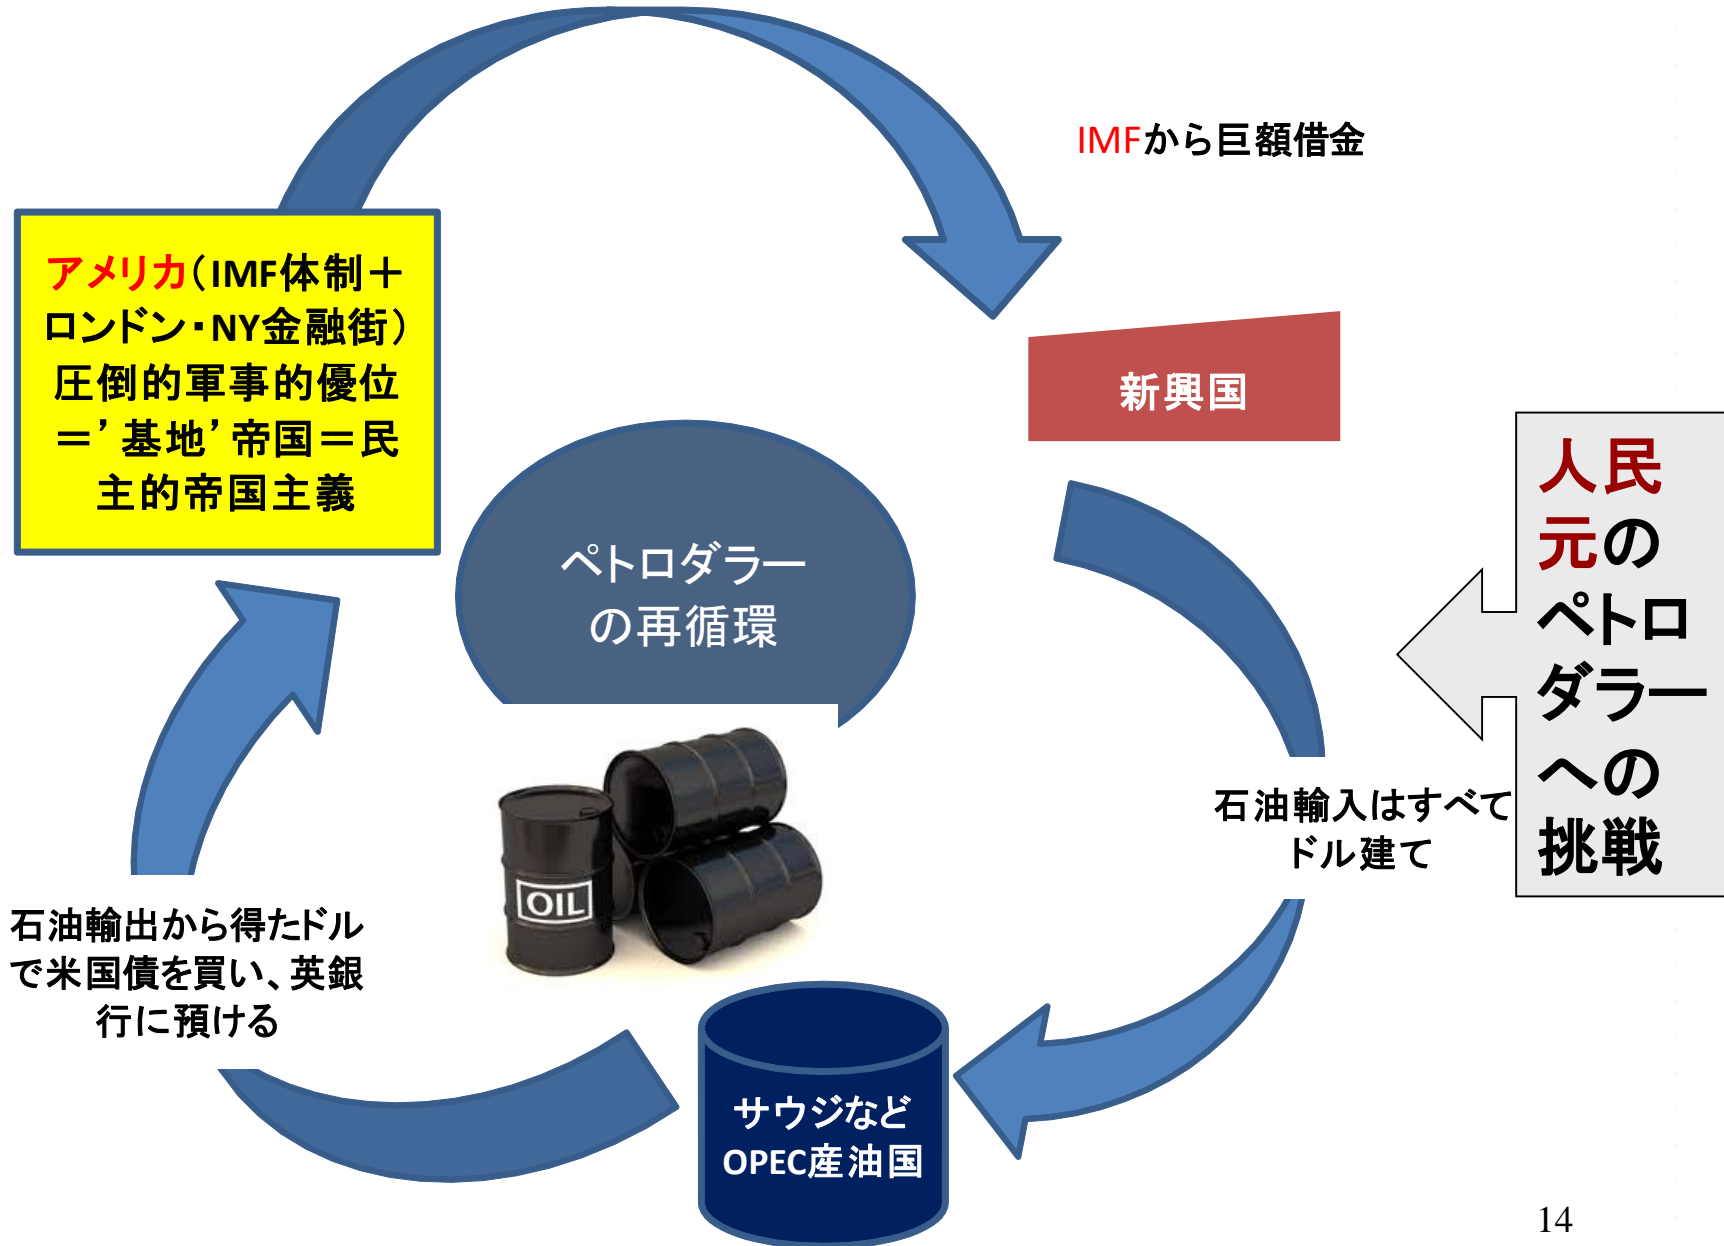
IMFから巨額借金

アメリカ（IMF体制＋ロンドン・NY金融街）圧倒的軍事的優位＝’基地’帝国＝民主的帝国主義

新興国

ペトロダラーの再循環

人民元のペトロダラーへの挑戦

石油輸入はすべてドル建て

OIL

石油輸出から得たドルで米国債を買い、英銀行に預ける

サウジなどOPEC産油国

14